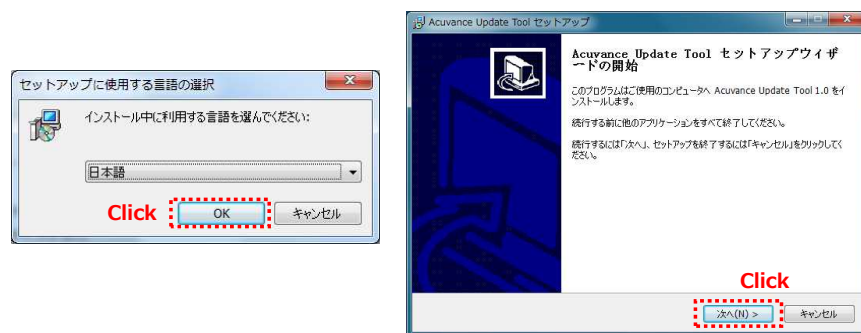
セットアップに使用する言語の選択

インストール中に利用する言語を選んでください:

日本語

Click

OK

キャンセル

Acuvance Update Tool セットアップ

Acuvance Update Tool セットアップウィザードの開始

このプログラムはご使用のコンピュータへ Acuvance Update Tool 1.0 をインストールします。

続行する前に他のアプリケーションをすべて終了してください。

続行するには「次へ」、セットアップを終了するには「キャンセル」をクリックしてください。

Click

次へ(N) >

キャンセル